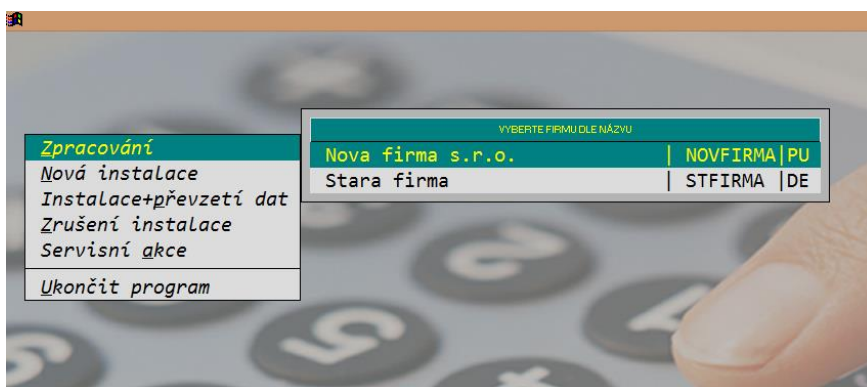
Zpracování
Nová instalace
Instalace+převzetí dat
Zrušení instalace
Servisní akce
Ukončit program

VYBERTE FIRMU DLE NÁZVU

| Nova firma s.r.o. | NOVFIRMA | PU |
|---|---|---|
| Stara firma | STFIRMA | DE |